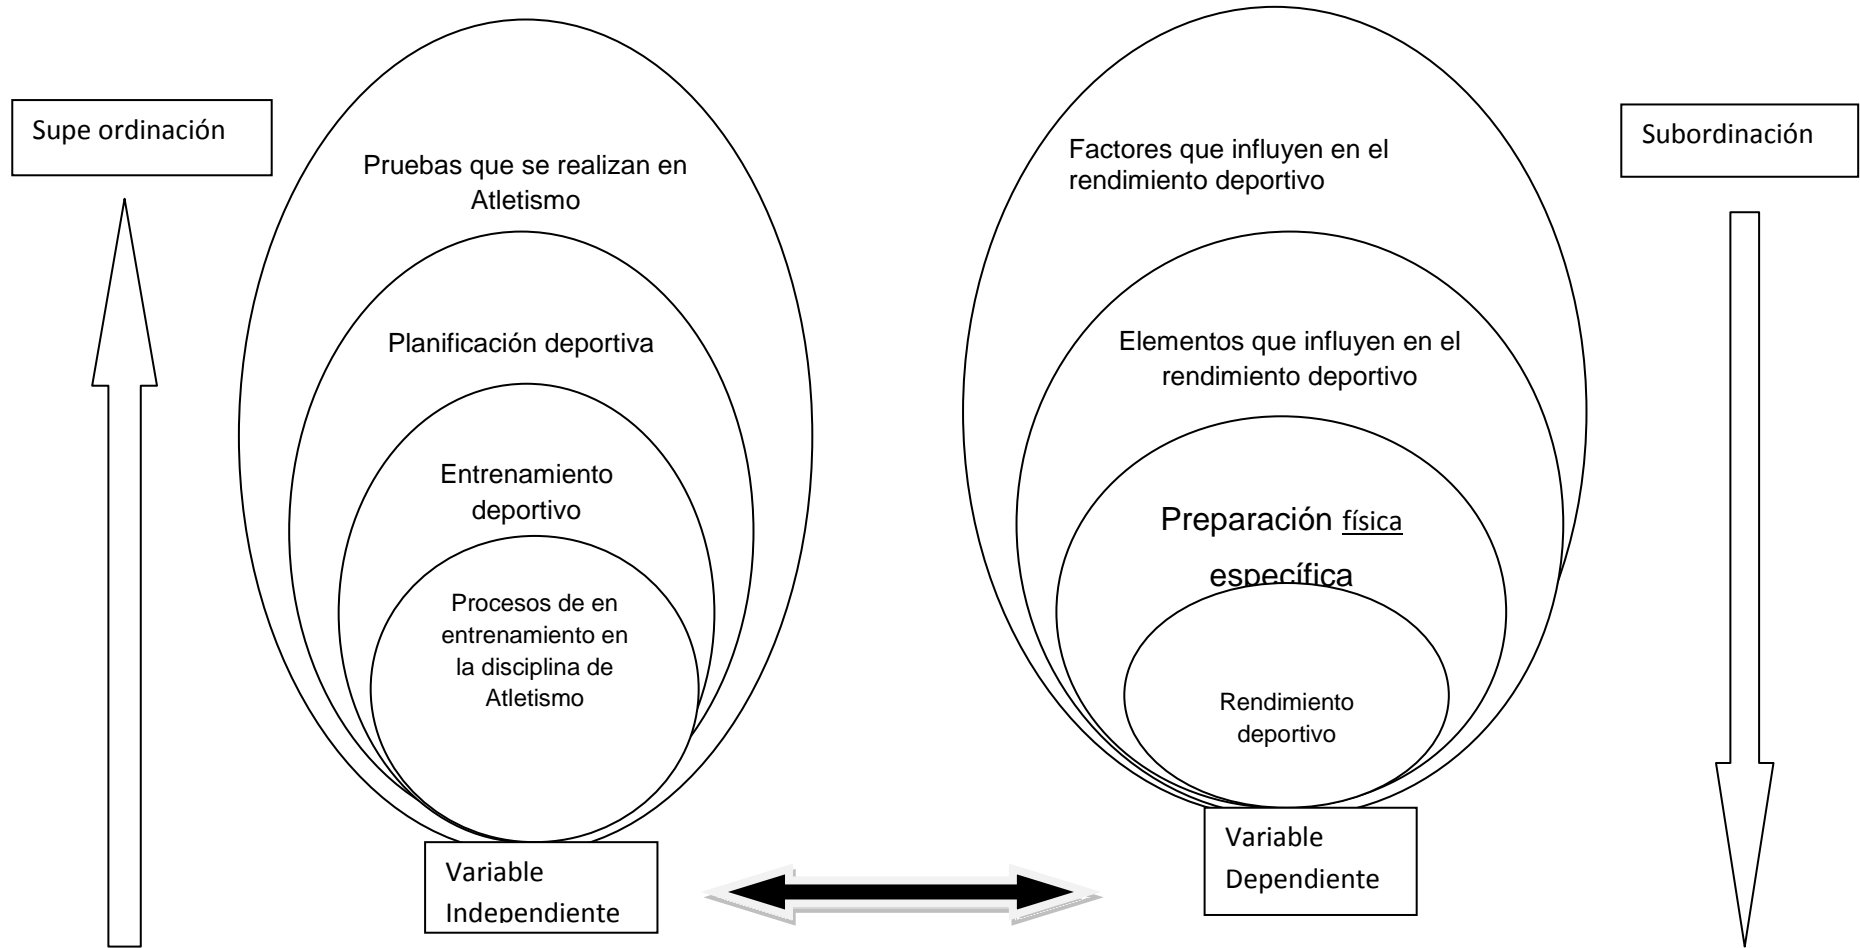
Supe ordinación

Pruebas que se realizan en Atletismo

Planificación deportiva

Entrenamiento deportivo

Procesos de en entrenamiento en la disciplina de Atletismo

Variable Independiente

Factores que influyen en el rendimiento deportivo

Elementos que influyen en el rendimiento deportivo

Preparación física específica

Rendimiento deportivo

Variable Dependiente

Subordinación